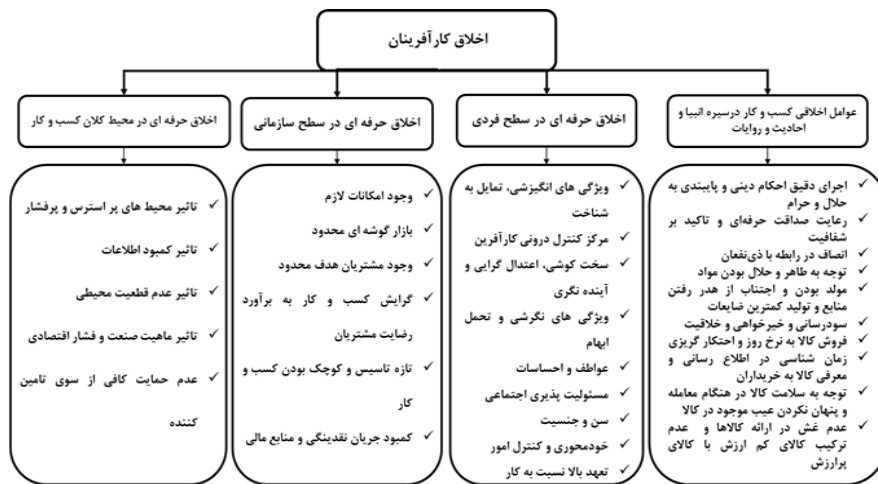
اخلاق کارآفرینان

عوامل اخلاقی کسب و کار درسیره انبیا و احادیث و روایات

✓ اجرای دقیق احکام دینی و پایبندی به حلال و حرام
✓ رعایت صداقت حرفه‌ای و تاکید بر شفافیت
✓ انصاف در رابطه با ذی‌نفعان
✓ توجه به طاهر و حلال بودن مواد
✓ مولد بودن و اجتناب از هدر رفتن منابع و تولید کمترین ضایعات
✓ سودرسانی و خیرخواهی و خلاقیت
✓ فروش کالا به نرخ روز و احتکار گریزی
✓ زمان شناسی در اطلاع رسانی و معرفی کالا به خریداران
✓ توجه به سلامت کالا در هنگام معامله و پنهان نکردن عیب موجود در کالا
✓ عدم غش در ارائه کالاها و عدم ترکیب کالای کم ارزش با کالای پرارزش

اخلاق حرفه ای در سطح فردی

✓ ویژگی های انگیزشی، تمایل به شناخت
✓ مرکز کنترل درونی کارآفرین
✓ سخت کوشی، اعتدال گرایی و آینده نگری
✓ ویژگی های نگرشی و تحمل ابهام
✓ عواطف و احساسات
✓ مسئولیت پذیری اجتماعی
✓ سن و جنسیت
✓ خودمحوری و کنترل امور
✓ تعهد بالا نسبت به کار

اخلاق حرفه ای در سطح سازمانی

✓ وجود امکانات لازم
✓ بازار گوشه ای محدود
✓ وجود مشتریان هدف محدود
✓ گرایش کسب و کار به برآورد رضایت مشتریان
✓ تازه تاسیس و کوچک بودن کسب و کار
✓ کمبود جریان نقدینگی و منابع مالی

اخلاق حرفه ای در محیط کلان کسب و کار

✓ تاثیر محیط های پر استرس و پرفشار
✓ تاثیر کمبود اطلاعات
✓ تاثیر عدم قطعیت محیطی
✓ تاثیر ماهیت صنعت و فشار اقتصادی
✓ عدم حمایت کافی از سوی تامین کننده